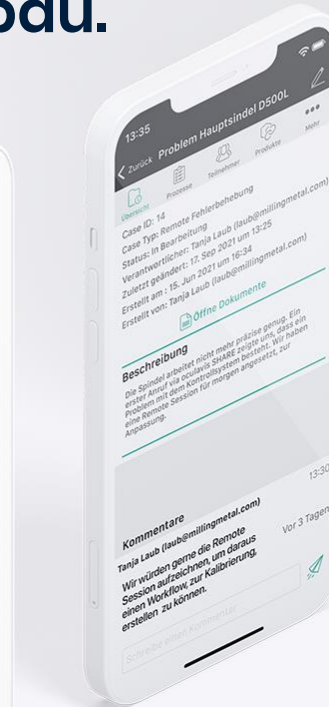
bau.

13:35

< Zurück Problem Hauptsindel D500L

Übersicht Prozesse Teilnehmer Produkte Mehr

Case ID: 14
Case Typ: Remote Fehlerbehebung
Status: In Bearbeitung
Verantwortlicher: Tanja Laub (laub@millingmetal.com)
Zuletzt geändert: 17. Sep 2021 um 13:25
Erstellt am: 15. Jun 2021 um 16:34
Erstellt von: Tanja Laub (laub@millingmetal.com)

Öffne Dokumente

Beschreibung
Die Spindel arbeitet nicht mehr präzise genug. Ein erster Anruf via oculavis SHARE zeigte uns, dass ein Problem mit dem Kontrollsystem besteht. Wir haben eine Remote Session für morgen angesetzt, zur Anpassung.

13:30

Kommentare
Tanja Laub (laub@millingmetal.com)
Vor 3 Tagen
Wir würden gerne die Remote Session aufzeichnen, um daraus einen Workflow, zur Kalibrierung, erstellen zu können.

Schreibe einen Kommentar